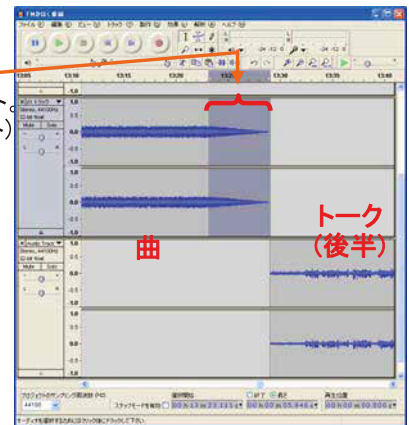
FMBGに番組

ファイル(F) 編集(E) ビュー(V) トラック(T) 生成(G) 効果(C) 解析(A) ヘルプ(H)

13:05 13:10 13:15 13:20 13:25 13:30 13:35

1.0
0.5
0.0
-0.5
-1.0

Audio Track
Stereo, 44100Hz
32-bit float
Mute Solo

曲

トーク
（後半）

プロジェクトのサンプリング周波数 (Hz)
44100
選択開始
終了
長さ
再生位置
スナップモードを有効